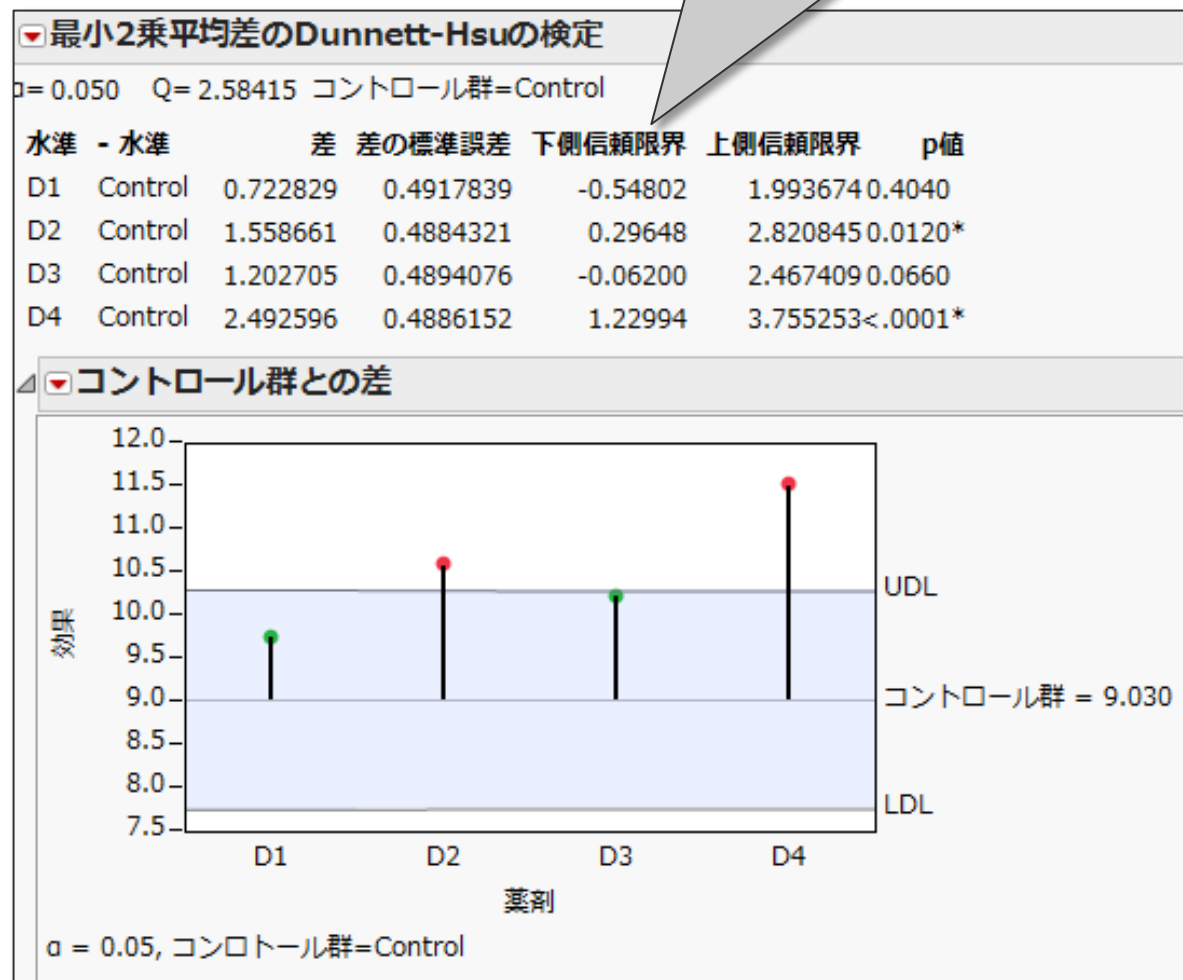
最小2乗平均差のDunnett-Hsuの検定

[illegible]= 0.050 Q= 2.58415 コントロール群=Control

| 水準 | - 水準 | 差 | 差の標準誤差 | 下側信頼限界 | 上側信頼限界 | p値 |
|---|---|---|---|---|---|---|
| D1 | Control | 0.722829 | 0.4917839 | -0.54802 | 1.993674 | 0.4040 |
| D2 | Control | 1.558661 | 0.4884321 | 0.29648 | 2.820845 | 0.0120* |
| D3 | Control | 1.202705 | 0.4894076 | -0.06200 | 2.467409 | 0.0660 |
| D4 | Control | 2.492596 | 0.4886152 | 1.22994 | 3.755253 | <.0001* |

コントロール群との差

12.0
11.5
11.0
10.5
10.0
9.5
9.0
8.5
8.0
7.5
効果
UDL
コントロール群 = 9.030
LDL
D1 D2 D3 D4
薬剤
α = 0.05, コンロトール群=Control